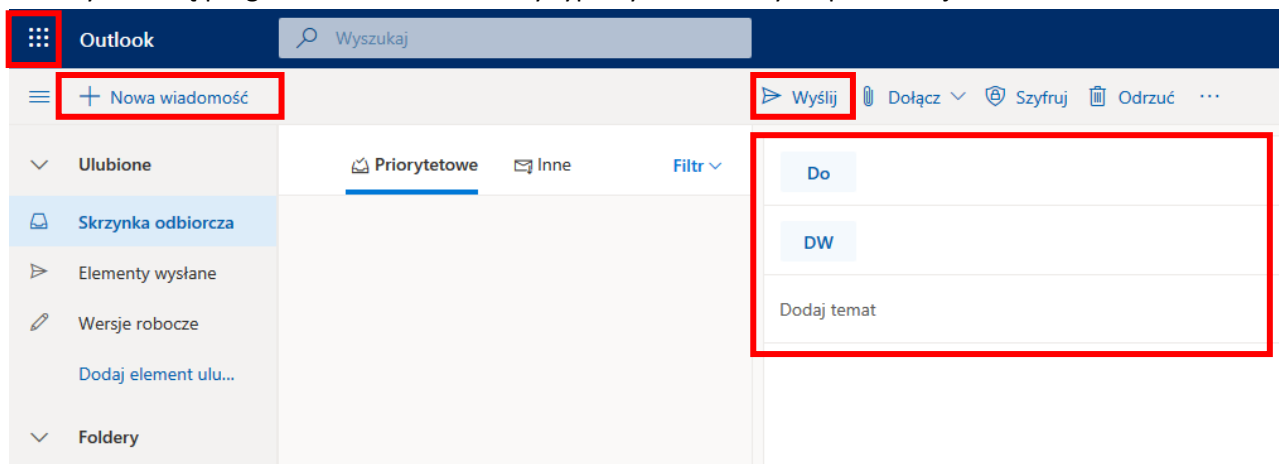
Outlook

Wyszukaj

Nowa wiadomość

Wyślij

Dołącz

Szyfruj

Odrzuć

···

Ulubione

Priorytetowe

Inne

Filtr

Do

Skrzynka odbiorcza

DW

Elementy wysłane

Wersje robocze

Dodaj temat

Dodaj element ulu...

Foldery